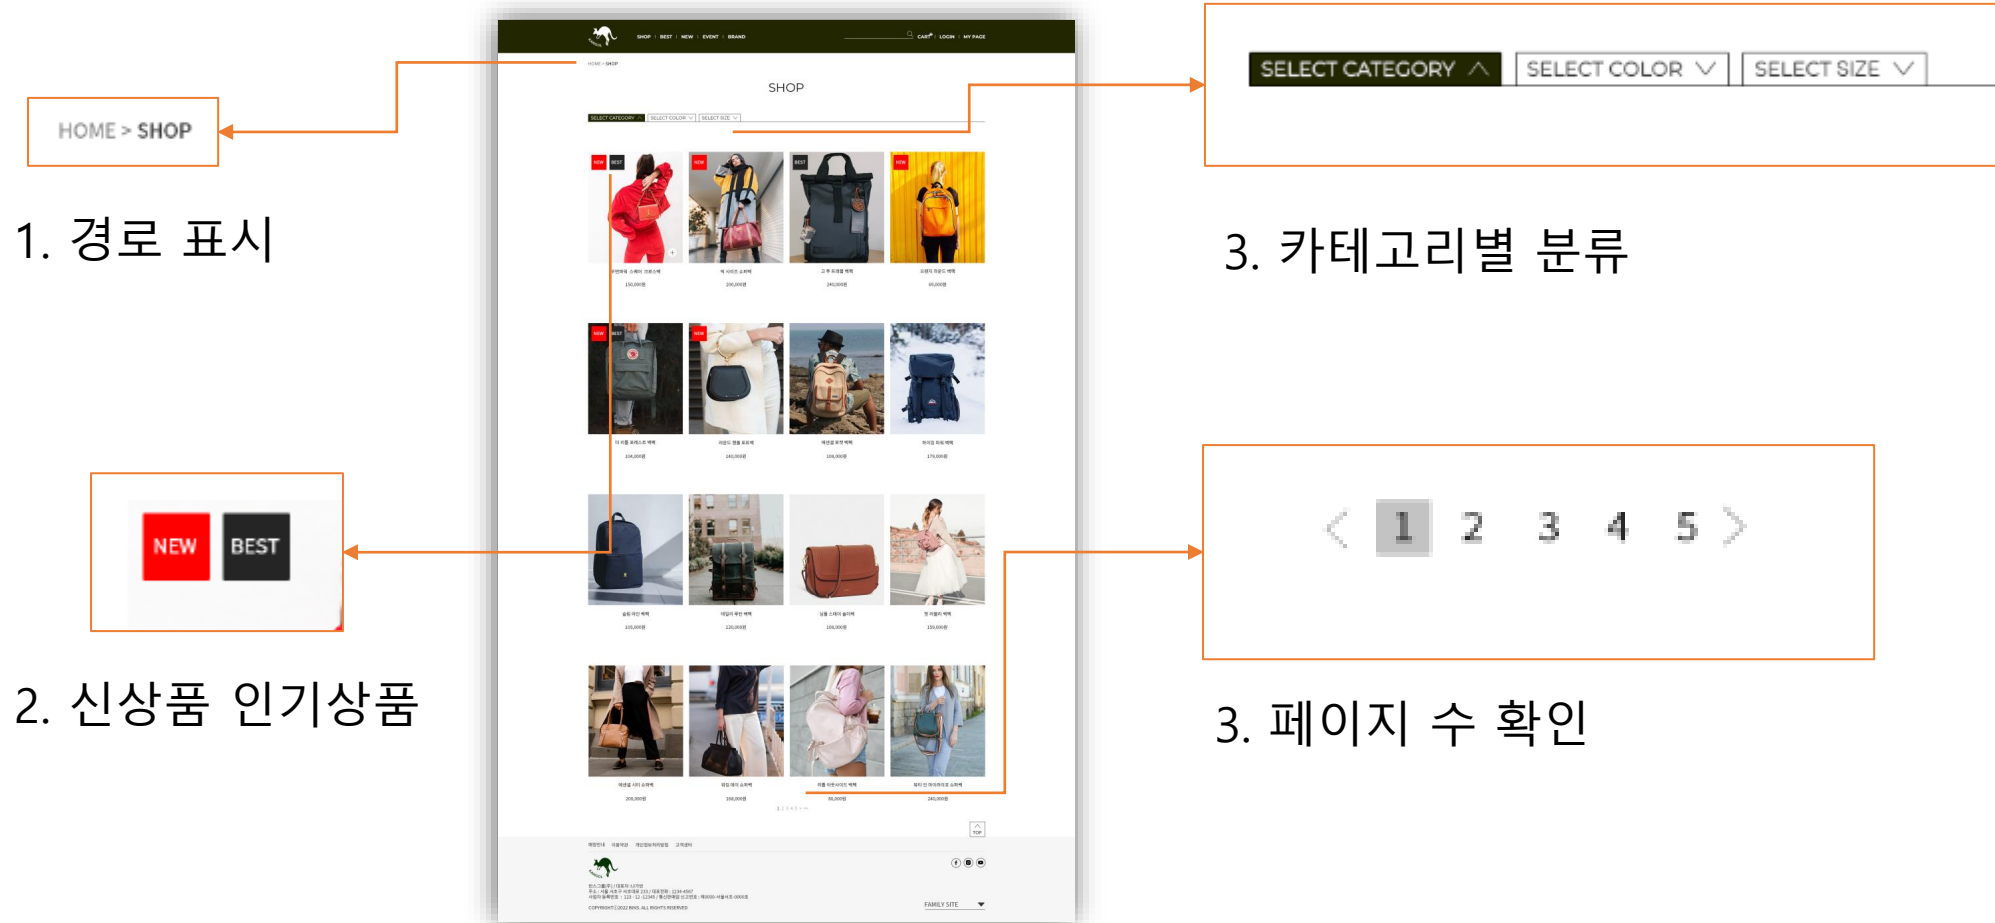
HOME > SHOP

1. 경로 표시

NEW BEST

2. 신상품 인기상품

SHOP · BEST · NEW · EVENT · BRAND

CART · LOGIN · MY PAGE

HOME > SHOP

SHOP

SELECT CATEGORY SELECT COLOR SELECT SIZE

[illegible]

1 2 3 4 5

TOP

FAMILY SITE

SELECT CATEGORY ∧ SELECT COLOR ∨ SELECT SIZE ∨

3. 카테고리별 분류

< 1 2 3 4 5 >

3. 페이지 수 확인